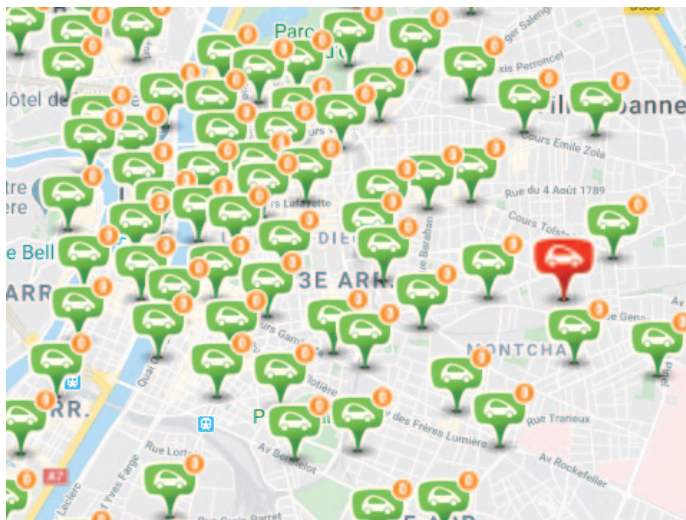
Parc
ger Salengro
xis Perroncel
ôtel de
illeurbanne
Cours Emile Zola
Rue du 4 Août 1789
tre
ere
Cours Tolstoï
Cours Lafayette
e Bell
-DIEU
Rue Baraban
3E ARR.
ARR.
Montcha
Rue Gar
Quai
Rue Trarieux
Av. des Frères Lumière
Rue Lort
Av Berthelot
Av Rockefeller
A7
Leclerc
Yves Farge
Barrat